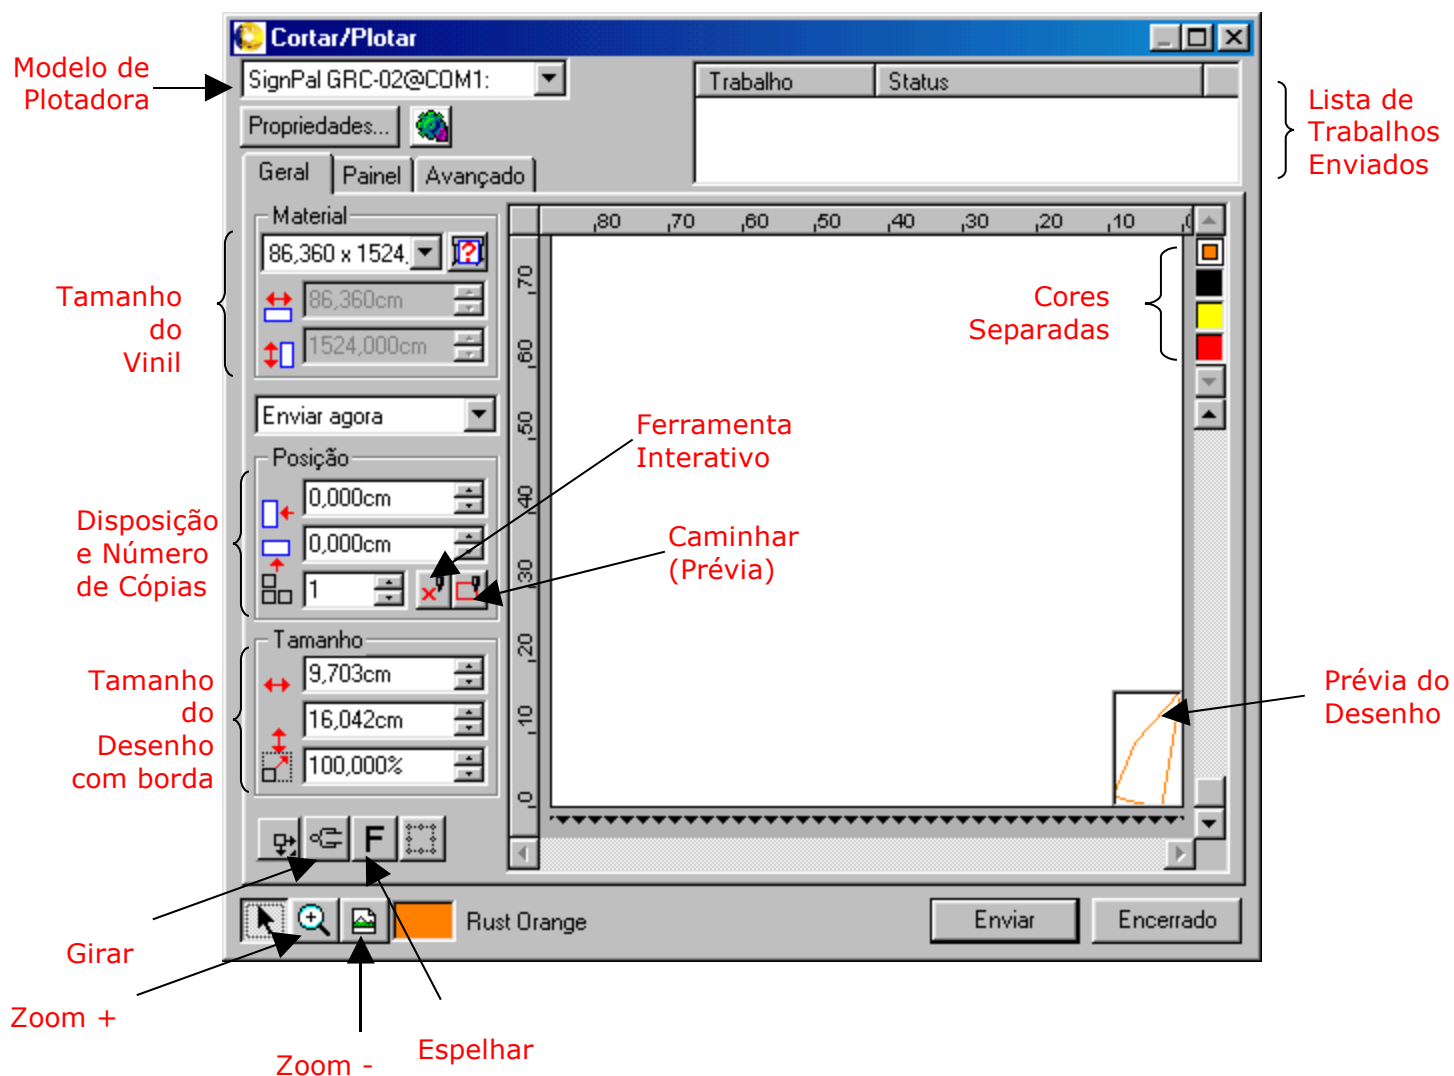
Cortar/Plotar

Modelo de Plotadora

SignPal GRC-02@COM1:

Propriedades...

Trabalho | Status

Lista de Trabalhos Enviados

Geral | Painel | Avançado

Material

86,360 x 1524,

Tamanho do Vinil

86,360cm

1524,000cm

Enviar agora

Posição

0,000cm

0,000cm

1

Disposição e Número de Cópias

Ferramenta Interativo

Caminhar (Prévia)

Tamanho

9,703cm

16,042cm

100,000%

Tamanho do Desenho com borda

80 70 60 50 40 30 20 10

70 60 50 40 30 20 10 0

Cores Separadas

Prévia do Desenho

F

Rust Orange

Enviar

Encerrado

Girar

Zoom +

Zoom -

Espelhar